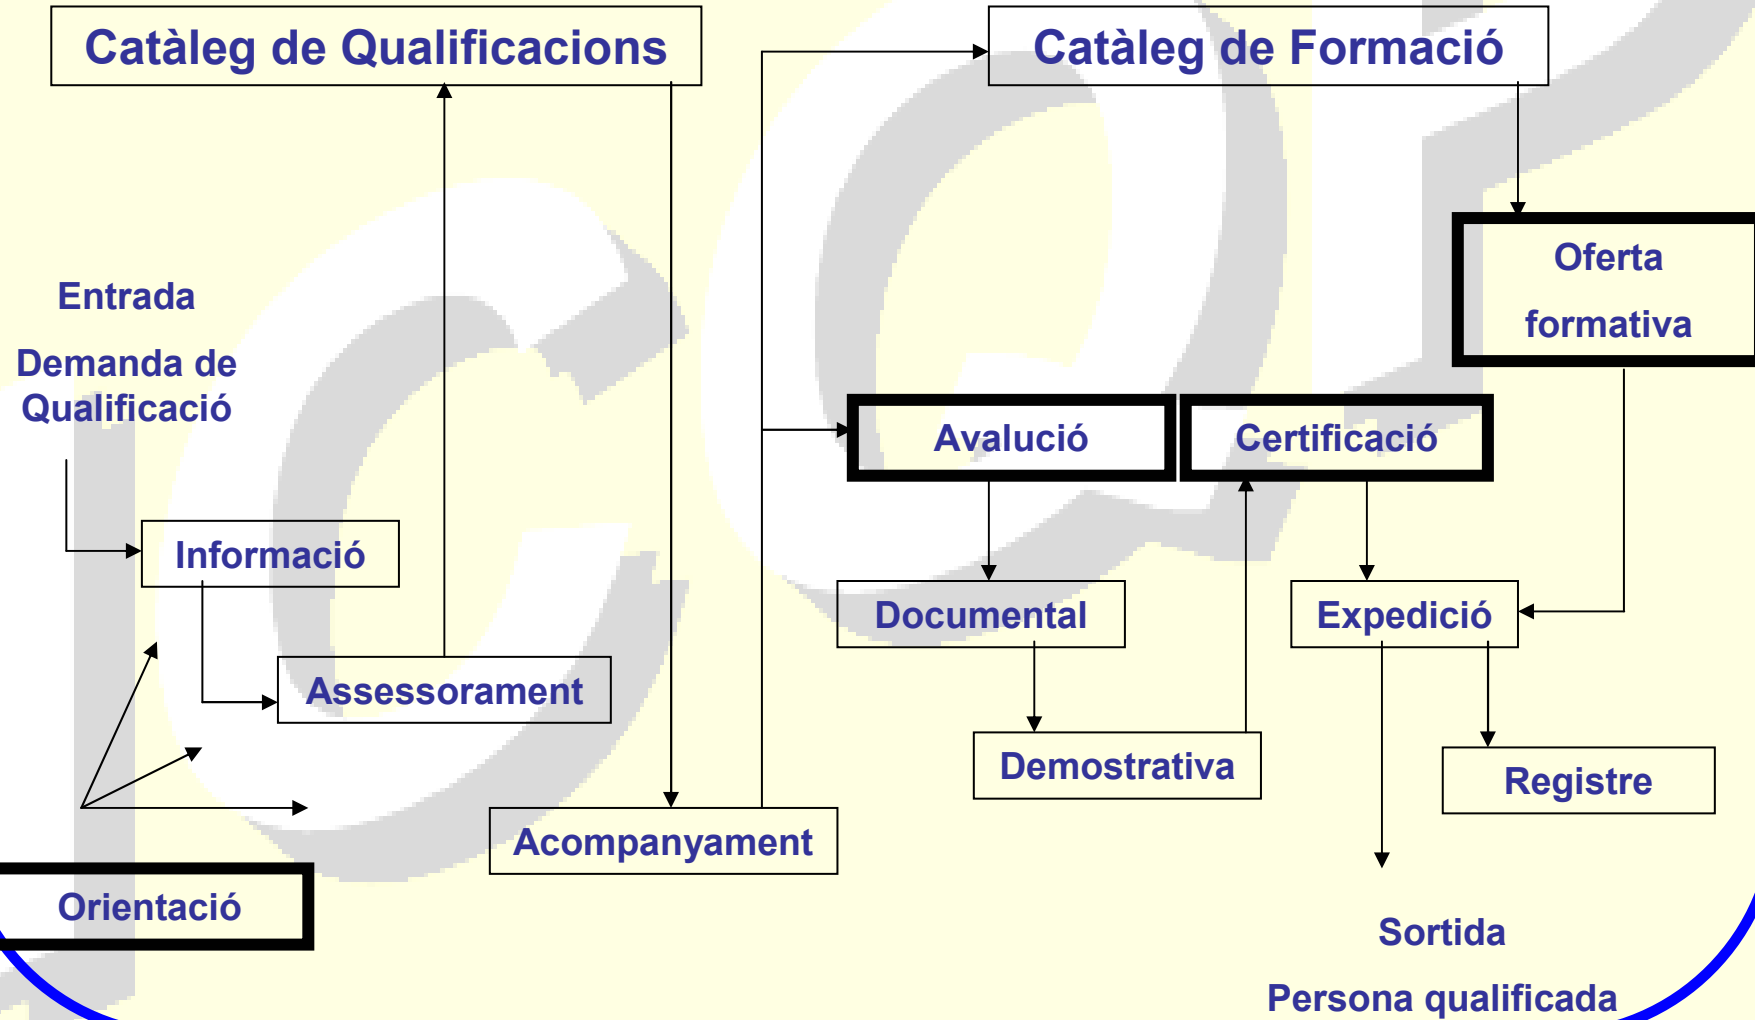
Catàleg de Qualificacions

Catàleg de Formació

Entrada

Demanda de Qualificació

Oferta formativa

Avalució

Certificació

Informació

Documental

Expedició

Assessorament

Demostrativa

Registre

Acompanyament

Orientació

Sortida

Persona qualificada